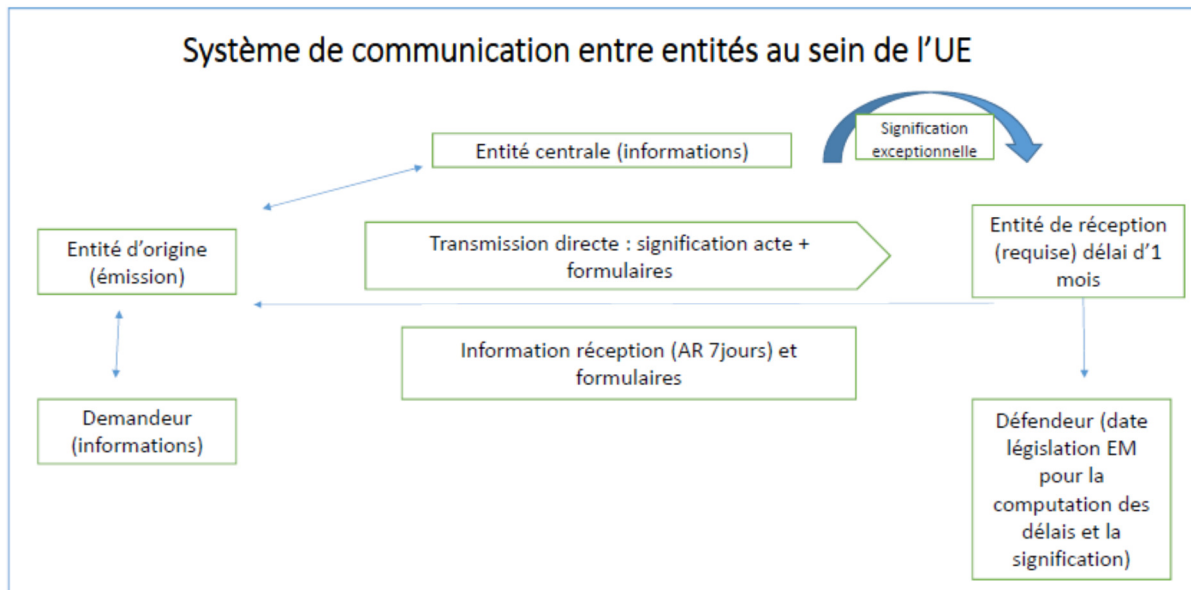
Système de communication entre entités au sein de l'UE

Signification exceptionnelle

Entité centrale (informations)

Entité d'origine (émission)

Transmission directe : signification acte + formulaires

Entité de réception (requise) délai d'1 mois

Information réception (AR 7jours) et formulaires

Demandeur (informations)

Défendeur (date législation EM pour la computation des délais et la signification)